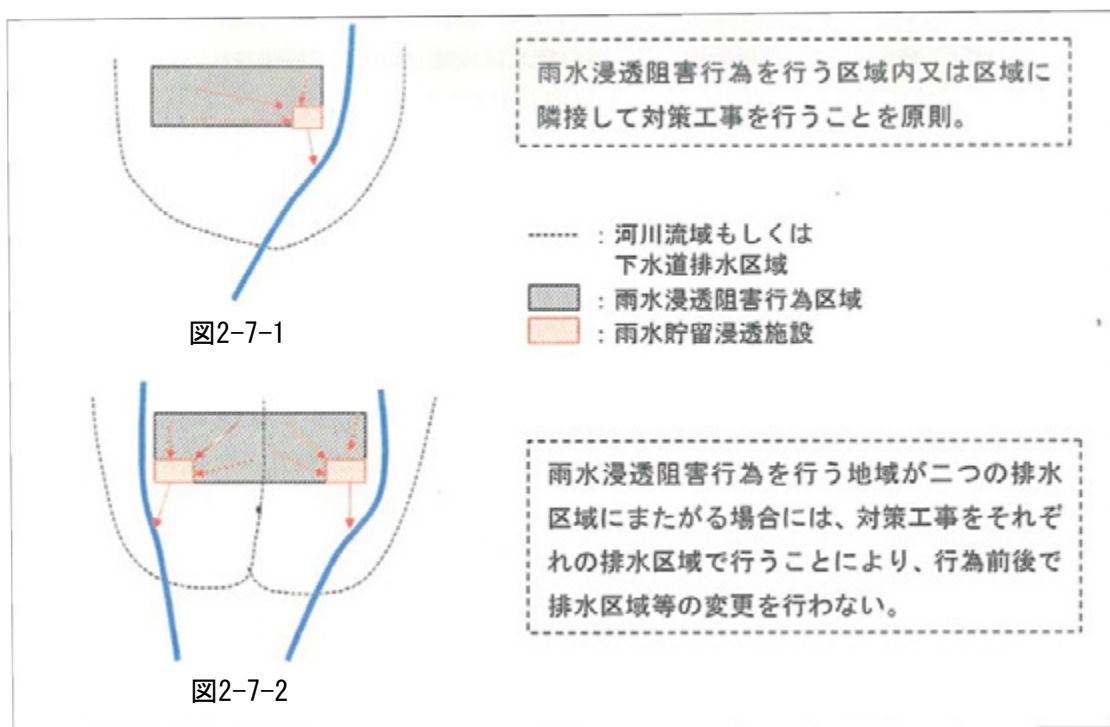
雨水浸透阻害行為を行う区域内又は区域に隣接して対策工事を行うことを原則。

┈┈┈ ：河川流域もしくは下水道排水区域

：雨水浸透阻害行為区域

：雨水貯留浸透施設

図2-7-1

雨水浸透阻害行為を行う地域が二つの排水区域にまたがる場合には、対策工事をそれぞれの排水区域で行うことにより、行為前後で排水区域等の変更を行わない。

図2-7-2